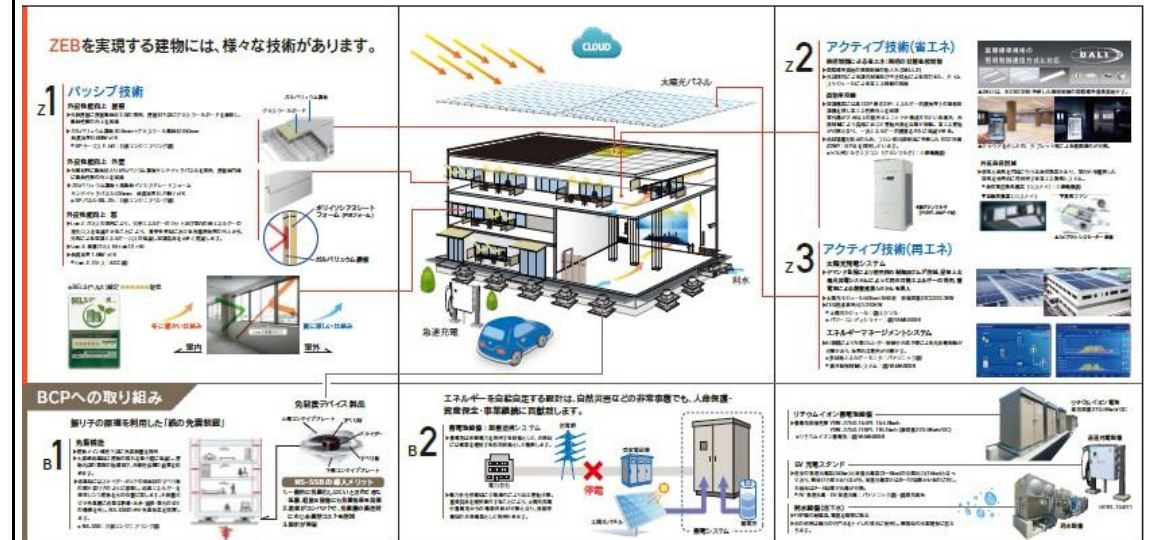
ZEBを実現する建物には、様々な技術があります。

CLOUD

太陽光パネル

Z1 パッシブ技術

外皮性能向上 屋根

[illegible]

外皮性能向上 外壁

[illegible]

外皮性能向上 窓

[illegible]

ガルバリウム鋼板

グラスウールボード

ポリイソシアヌレートフォーム

ガルバリウム鋼板

冬に暖かい仕組み

夏に涼しい仕組み

室内

室外

Z2 アクティブ技術(省エネ)

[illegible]

DALI

Z3 アクティブ技術(再エネ)

太陽光発電システム

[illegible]

エネルギーマネージメントシステム

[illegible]

雨水

急速充電

BCPへの取り組み

B1 振り子の原理を利用した「柔の免震構造」

免震構造

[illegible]

免震装置デバイス 製品

MS-SSBの導入メリット

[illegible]

B2 エネルギーを自給自足する設計は、自然災害などの非常事態でも、人身保護・資産保全・事業継続に貢献致します。

停電

蓄電システム

太陽光パネル

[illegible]

リチウムイオン蓄電池

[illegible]

EV 充電スタンド

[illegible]

雨水設備

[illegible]

リチウムイオン電池

急速充電機

雨水槽